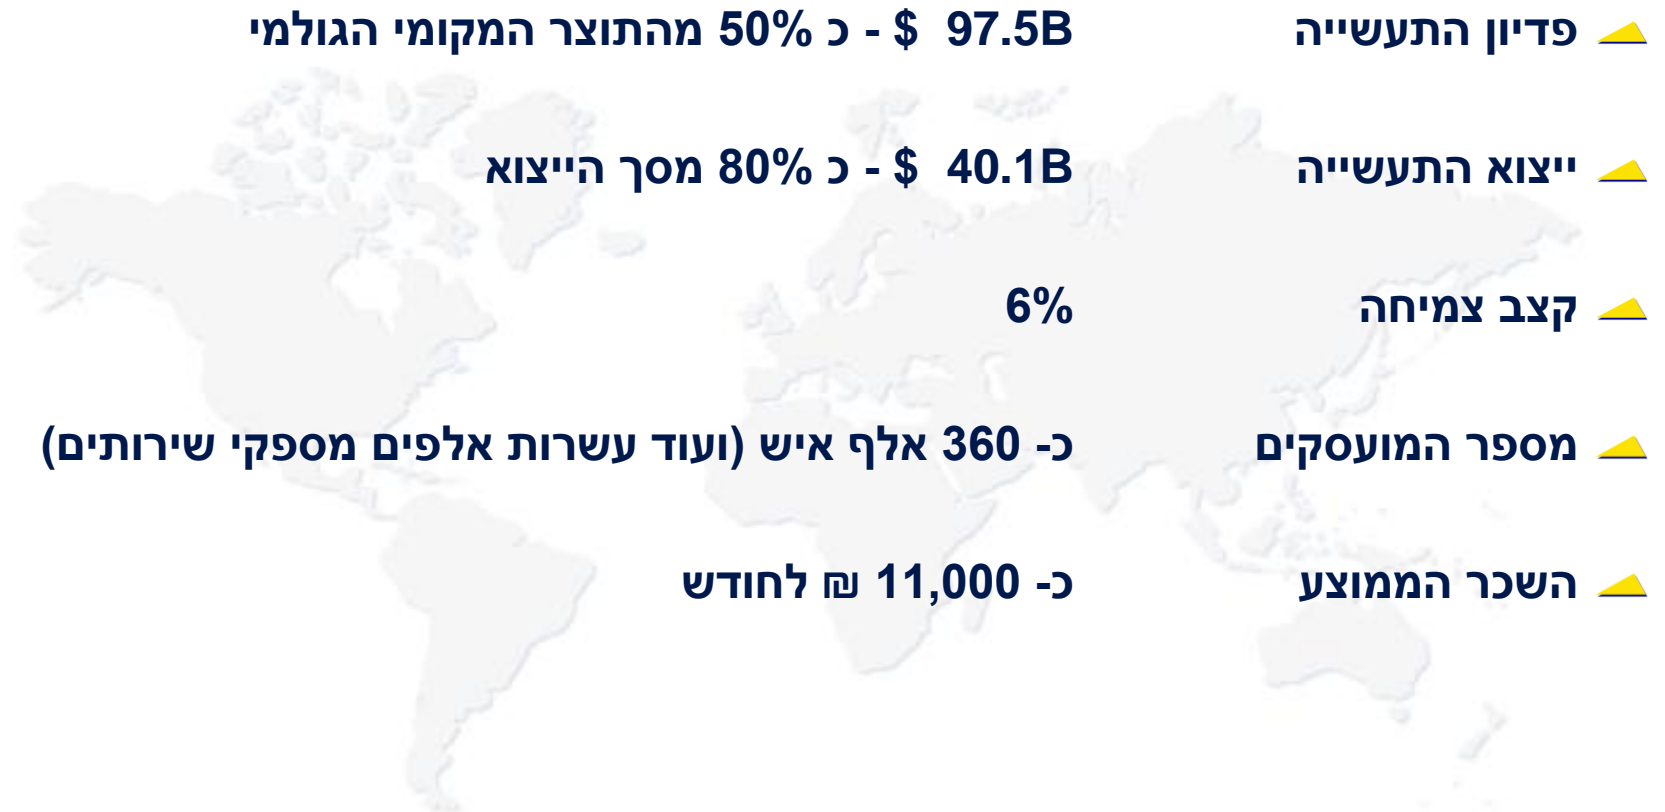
פדיון התעשייה 97.5B $ - כ 50% מהתוצר המקומי הגולמי

ייצוא התעשייה 40.1B $ - כ 80% מסך הייצוא

קצב צמיחה 6%

מספר המועסקים כ- 360 אלף איש (ועוד עשרות אלפים מספקי שירותים)

השכר הממוצע כ- 11,000 ₪ לחודש